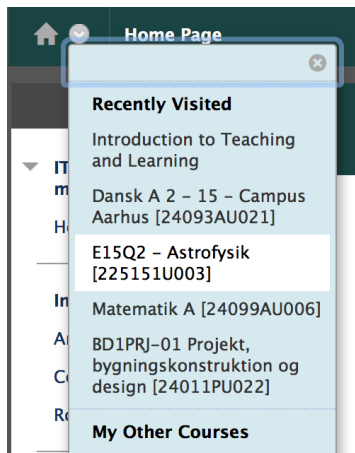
Home Page

Recently Visited

Introduction to Teaching and Learning

Dansk A 2 - 15 - Campus Aarhus [24093AU021]

E15Q2 - Astrofysik [225151U003]

Matematik A [24099AU006]

BD1PRJ-01 Projekt, bygningskonstruktion og design [24011PU022]

My Other Courses

IT
m
Ho
In
A
Co
Re